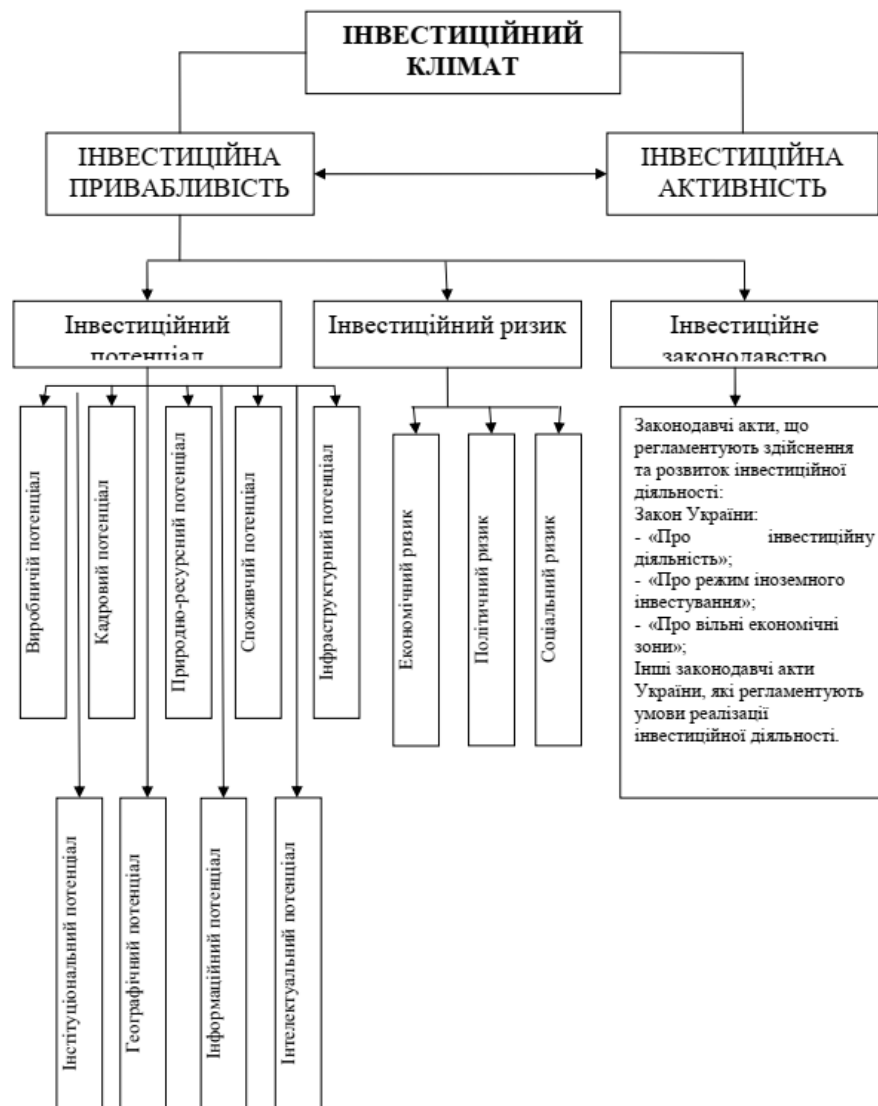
ІНВЕСТИЦІЙНИЙ КЛІМАТ

ІНВЕСТИЦІЙНА ПРИВАБЛИВІСТЬ

ІНВЕСТИЦІЙНА АКТИВНІСТЬ

Інвестиційний потенціал

Інвестиційний ризик

Інвестиційне законодавство

Виробничий потенціал

Кадровий потенціал

Природно-ресурсний потенціал

Споживчий потенціал

Інфраструктурний потенціал

Економічний ризик

Політичний ризик

Соціальний ризик

Законодавчі акти, що регламентують здійснення та розвиток інвестиційної діяльності:
Закон України:
- «Про інвестиційну діяльність»;
- «Про режим іноземного інвестування»;
- «Про вільні економічні зони»;
Інші законодавчі акти України, які регламентують умови реалізації інвестиційної діяльності.

Інституціональний потенціал

Географічний потенціал

Інформаційний потенціал

Інтелектуальний потенціал